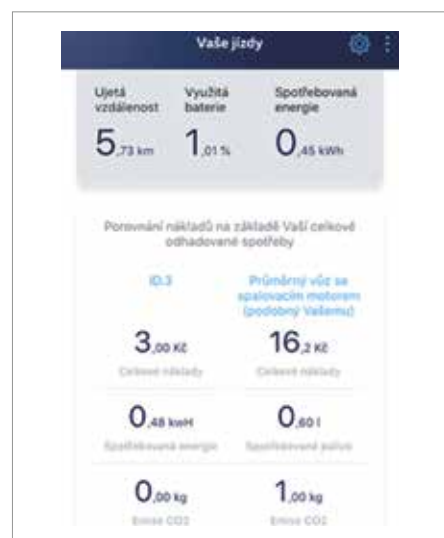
Vaše jízdy

Ujetá vzdálenost
5,73 km

Využitá baterie
1,01 %

Spotřebovaná energie
0,45 kWh

Porovnání nákladů na základě Vaší celkové odhadované spotřeby

ID.3

Průměrný vůz se spalovacím motorem (podobný Vašemu)

3,00 Kč
Celkové náklady

16,2 Kč
Celkové náklady

0,48 kWh
Spotřebovaná energie

0,60 l
Spotřebované palivo

0,00 kg
Emise CO2

1,00 kg
Emise CO2